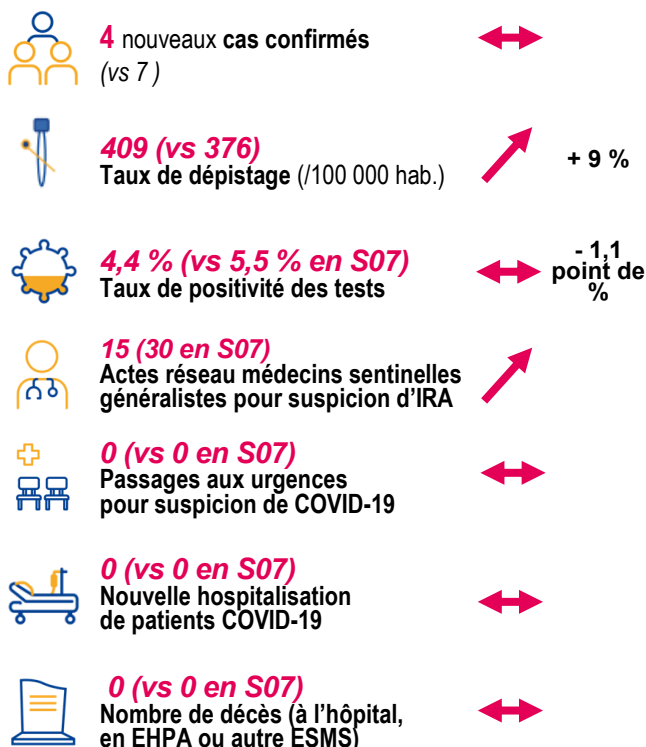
4 nouveaux cas confirmés
(vs 7 )

409 (vs 376)
Taux de dépistage (/100 000 hab.)

+ 9 %

4,4 % (vs 5,5 % en S07)
Taux de positivité des tests

- 1,1 point de %

15 (30 en S07)
Actes réseau médecins sentinelles généralistes pour suspicion d'IRA

0 (vs 0 en S07)
Passages aux urgences pour suspicion de COVID-19

0 (vs 0 en S07)
Nouvelle hospitalisation de patients COVID-19

0 (vs 0 en S07)
Nombre de décès (à l'hôpital, en EHPA ou autre ESMS)